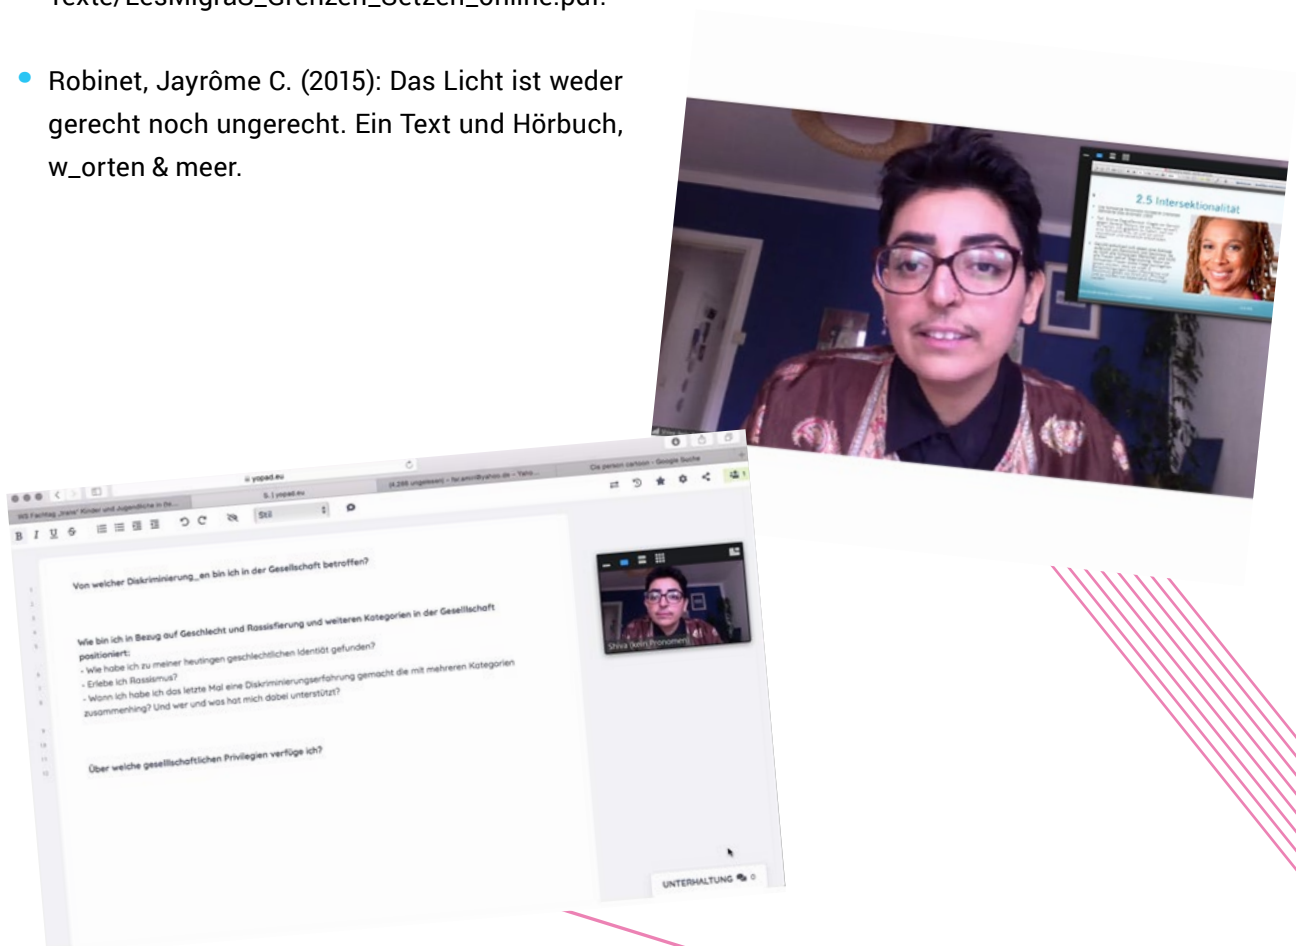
Texte/LesMigraS_Grenzen_Setzen_online.pdf.

• Robinet, Jayrôme C. (2015): Das Licht ist weder gerecht noch ungerecht. Ein Text und Hörbuch, w_orten & meer.

2.5 Intersektionalität

yopad.eu

WS Fachtag „Irene" Kinder und Jugendliche in Be...

(4.286 ungelesen) - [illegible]@yahoo.de - Yaho...

Cis person cartoon - Google Suche

Stil

Von welcher Diskriminierung_en bin ich in der Gesellschaft betroffen?

Wie bin ich in Bezug auf Geschlecht und Rassisfierung und weiteren Kategorien in der Gesellschaft positioniert:
- Wie habe ich zu meiner heutingen geschlechtlichen Identiät gefunden?
- Erlebe ich Rassismus?
- Wann ich habe ich das letzte Mal eine Diskriminierungserfahrung gemacht die mit mehreren Kategorien zusammenhing? Und wer und was hat mich dabei unterstützt?

Über welche gesellschaftlichen Privilegien verfüge ich?

Shiva (kein Pronomen)

UNTERHALTUNG 0